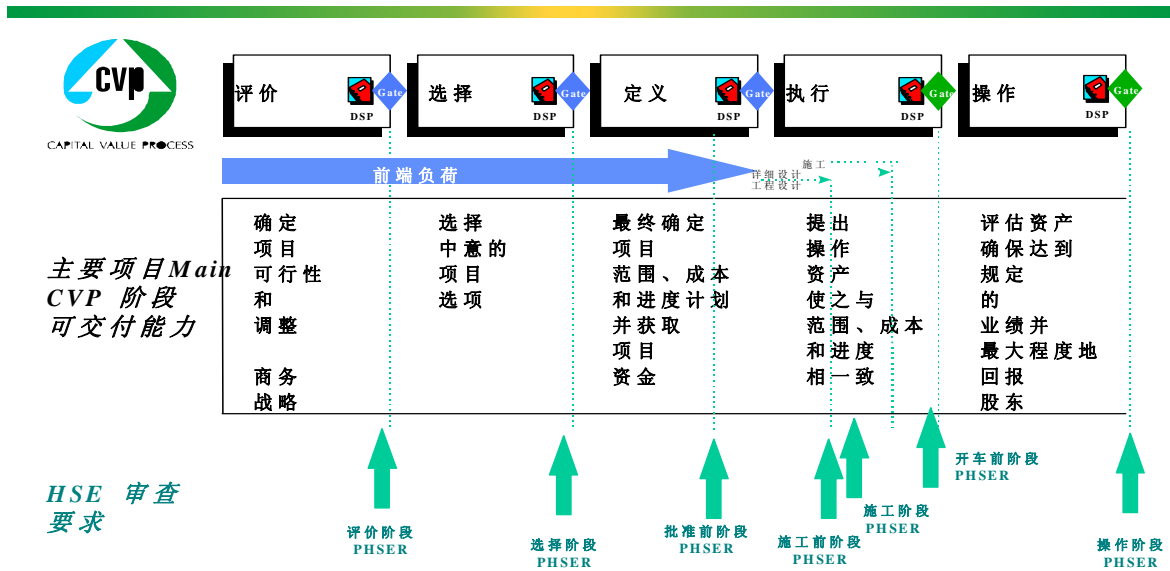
CVP
CAPITAL VALUE PROCESS

评价 Gate DSP
选择 Gate DSP
定义 Gate DSP
执行 Gate DSP
操作 Gate DSP

前端负荷
施工
详细设计
工程设计

主要项目Main CVP 阶段 可交付能力

确定项目可行性和调整

商务战略

选择中意的项目选项

最终确定项目范围、成本和进度计划并获取项目资金

提出操作资产使之与范围、成本和进度相一致

评估资产确保达到规定的业绩并最大程度地回报股东

HSE 审查要求

评价阶段 PHSER
选择阶段 PHSER
批准前阶段 PHSER
施工前阶段 PHSER
施工阶段 PHSER
开车前阶段 PHSER
操作阶段 PHSER